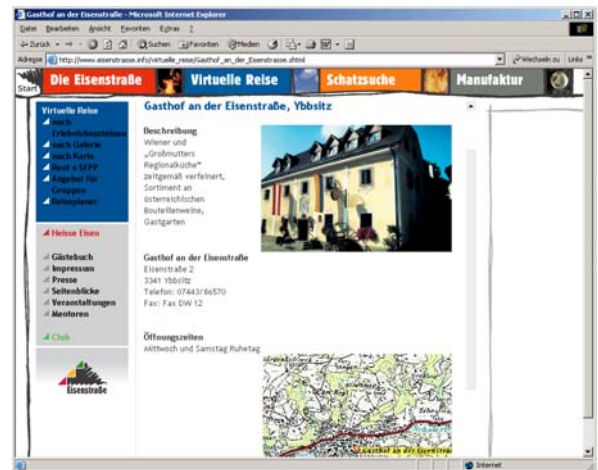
Gasthof an der Eisenstraße - Microsoft Internet Explorer

Datei Bearbeiten Ansicht Favoriten Extras ?

Zurück Suchen Favoriten Medien

Adresse http://www.eisenstrasse.info/virtuelle_reise/Gasthof_an_der_Eisenstrasse.shtml

Wechseln zu Links

Start

Die Eisenstraße

Virtuelle Reise

Schatzsuche

Manufaktur

Virtuelle Reise
nach Erlebnisbereichen
nach Gebiete
nach Karte
Rent a SEPP
Angebot für Gruppen
Reiseplaner

Heisse Eisen

Gästebuch
Impressum
Presse
Seitenblicke
Veranstaltungen
Mentoren

Club

Eisenstraße

Gasthof an der Eisenstraße, Ybbsitz

Beschreibung
Wiener und „Großmutters Regionalküche" zeitgemäß verfeinert, Sortiment an österreichischen Bouteillenweine, Gastgarten

Gasthof an der Eisenstraße
Eisenstraße 2
3341 Ybbsitz
Telefon: 07443/86570
Fax: Fax DW 12

Öffnungszeiten
Mittwoch und Samstag Ruhetag

Gasthof an der Eisenstraße

Internet